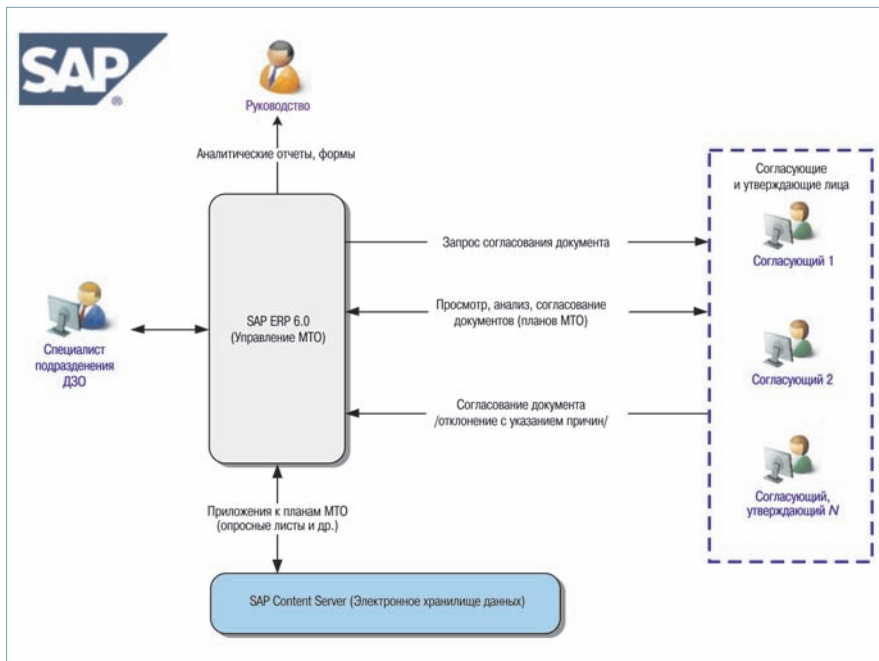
SAP®

Руководство

Аналитические отчеты, формы

Специалист подразделения ДЗО

SAP ERP 6.0
(Управление МТО)

Запрос согласования документа

Просмотр, анализ, согласование документов (планов МТО)

Согласование документа /отклонение с указанием причин/

Согласующие и утверждающие лица

Согласующий 1

Согласующий 2

Согласующий, утверждающий $N$

Приложения к планам МТО (опросные листы и др.)

SAP Content Server (Электронное хранилище данных)